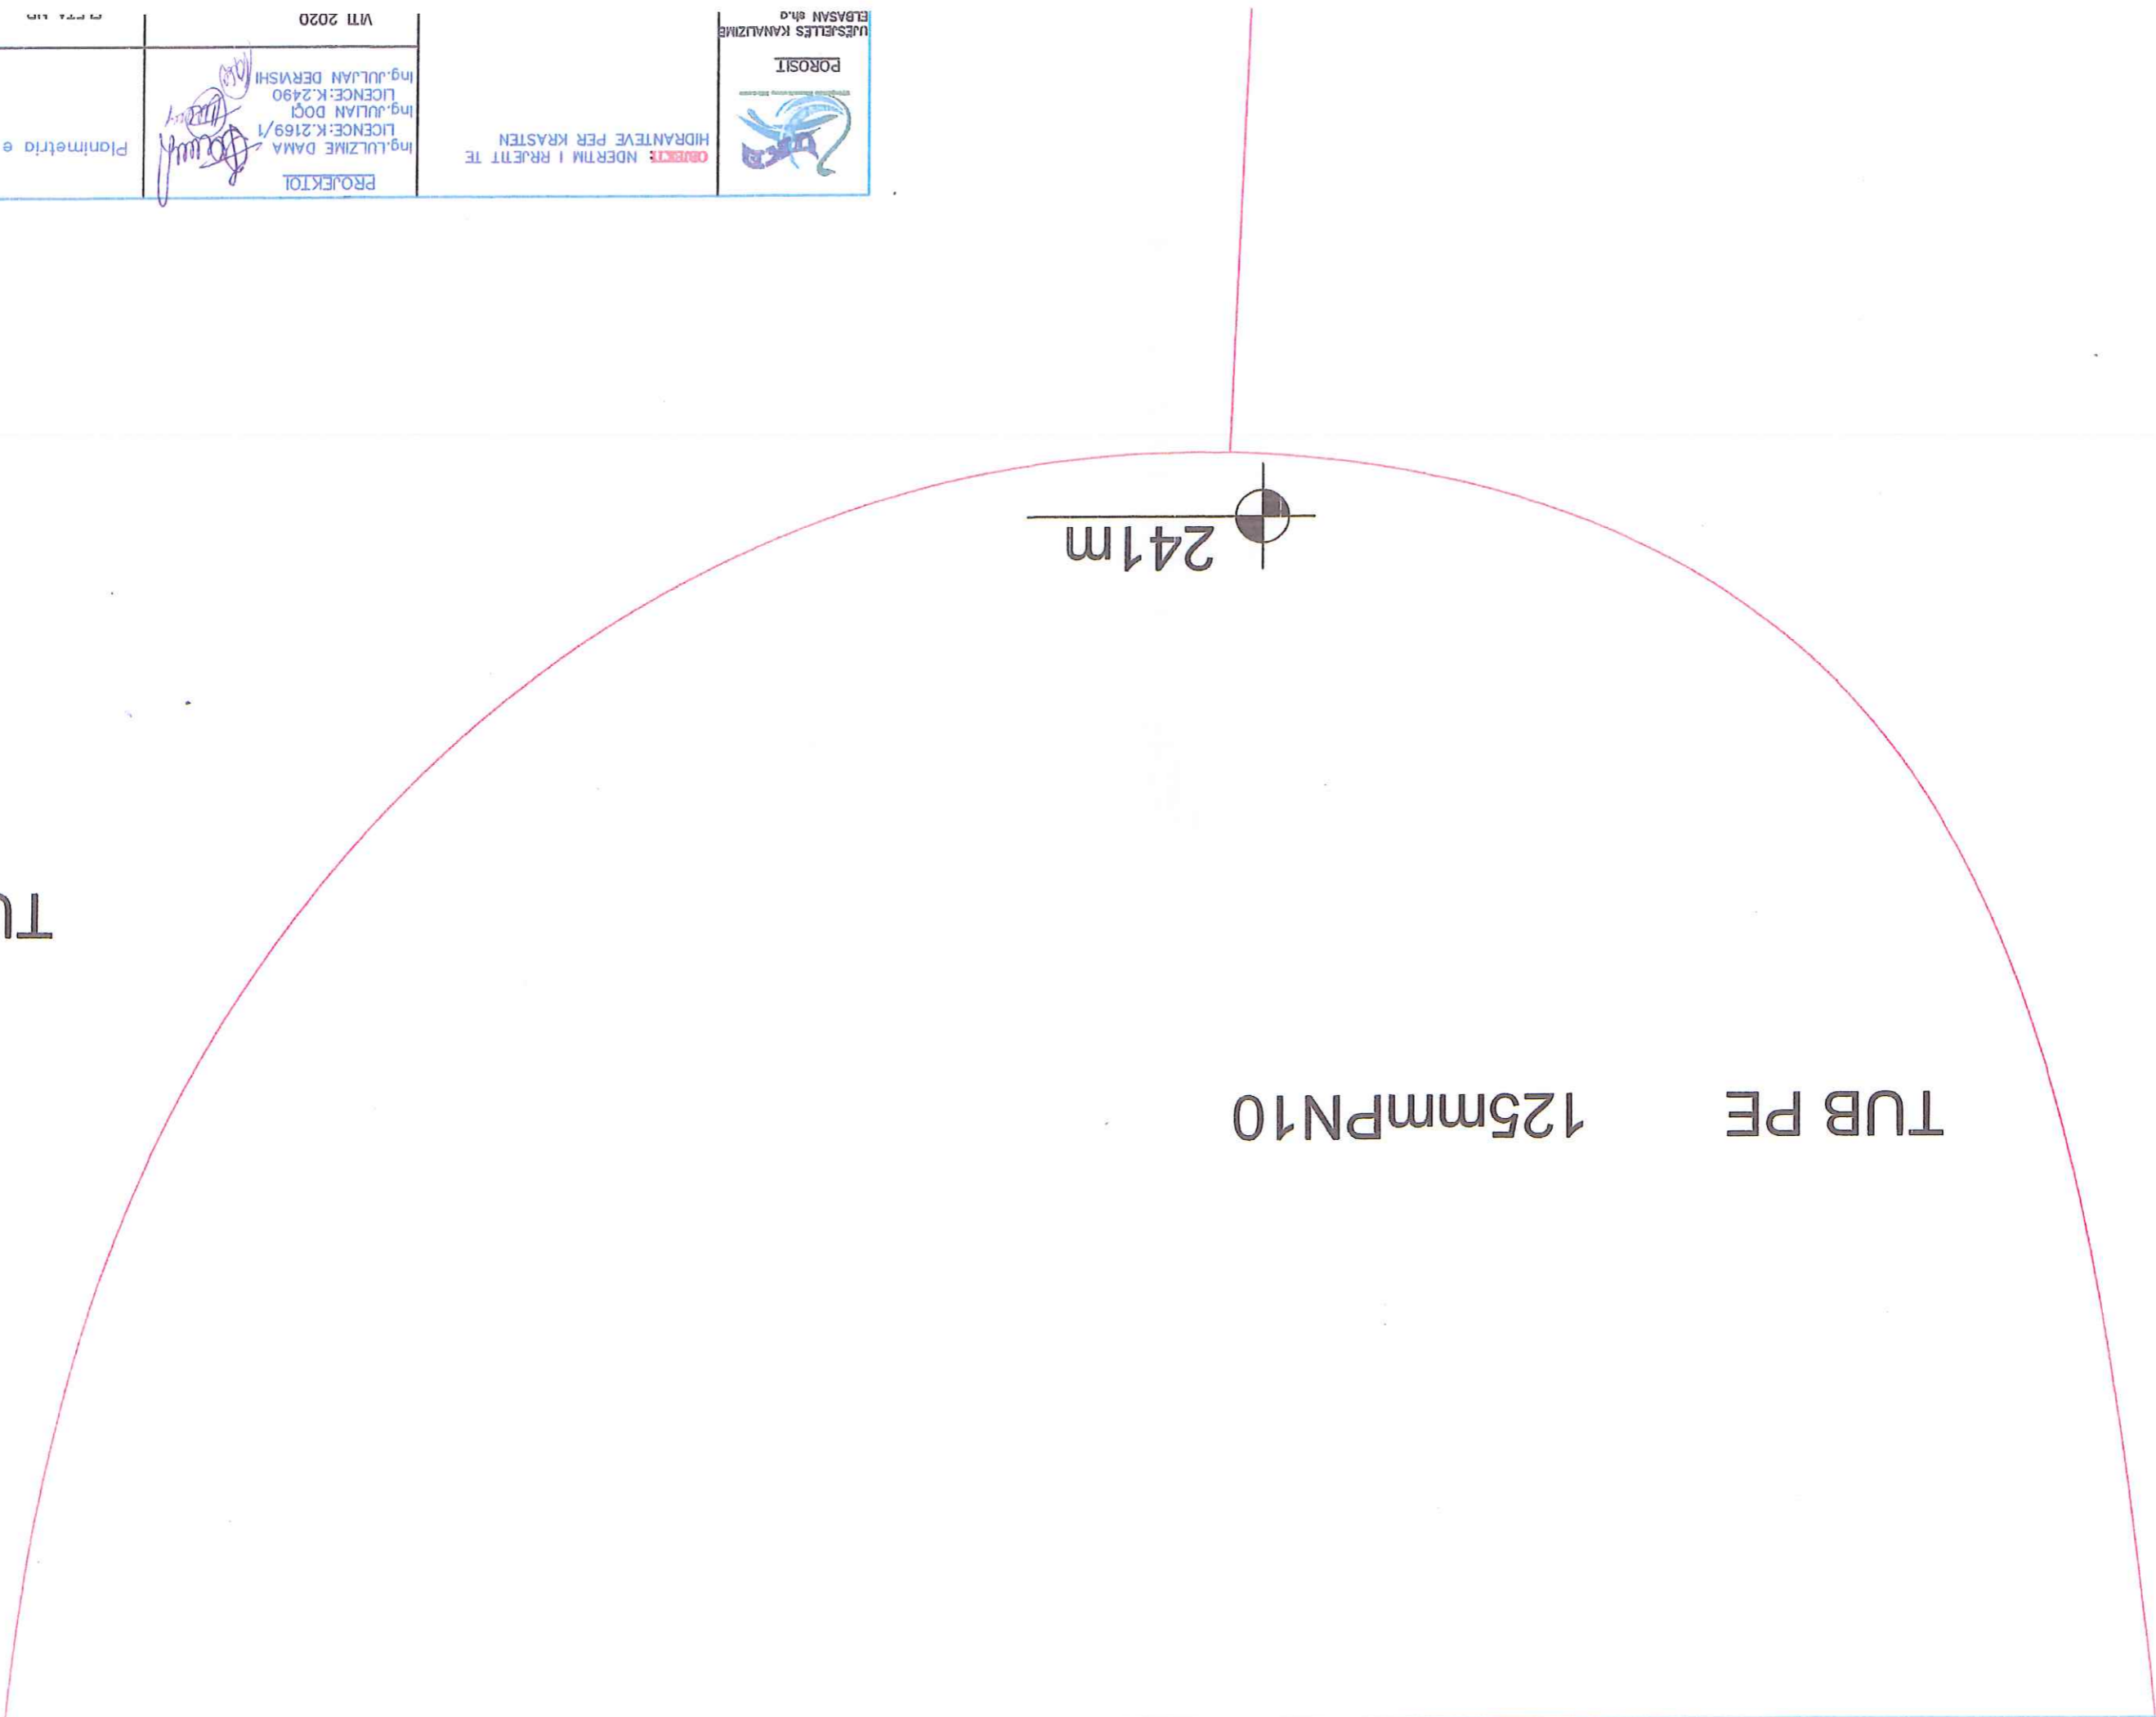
UJËSJELLËS KANALIZIME ELBASAN sh.a

POROSIT

OBJEKTI: NDERTIM I RRJETIT TE HIDRANTEVE PER KRASTEN

PROJEKTOI

Ing.LULZIME DAMA LICENCE:K.2169/1
Ing.JULIAN DOÇI LICENCE:K.2490
Ing.JULJAN DERVISHI

VIII 2020

Planimetria e

241m

TUB PE 125mmPN10

TU